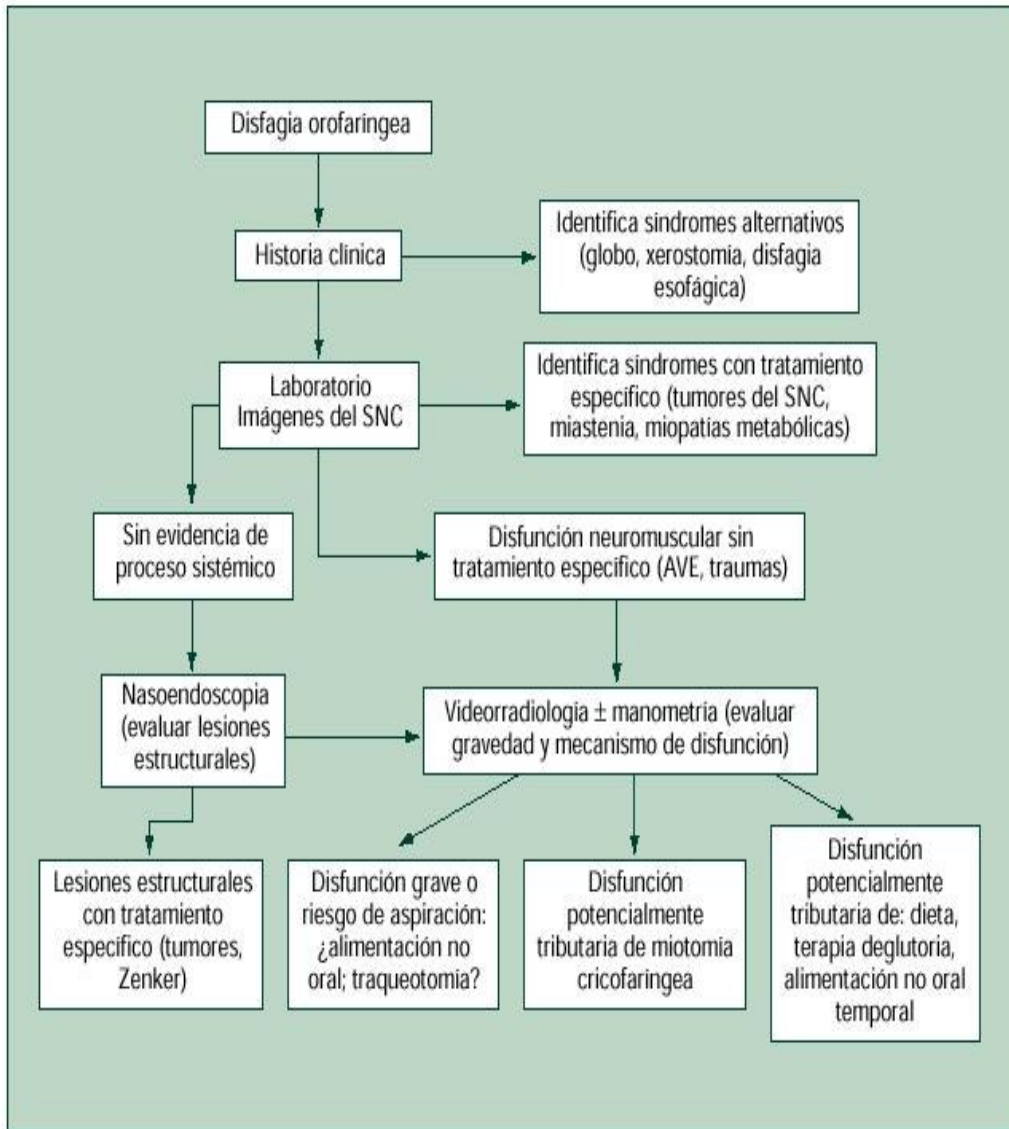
Disfagia orofaringea

Historia clínica

Identifica síndromes alternativos (globo, xerostomia, disfagia esofágica)

Laboratorio Imágenes del SNC

Identifica síndromes con tratamiento específico (tumores del SNC, miastenia, miopatías metabólicas)

Sin evidencia de proceso sistémico

Disfunción neuromuscular sin tratamiento específico (AVE, traumas)

Nasoendoscopia (evaluar lesiones estructurales)

Videorradiologia ± manometría (evaluar gravedad y mecanismo de disfunción)

Lesiones estructurales con tratamiento específico (tumores, Zenker)

Disfunción grave o riesgo de aspiración: ¿alimentación no oral; traqueotomia?

Disfunción potencialmente tributaria de miotomia cricofaringea

Disfunción potencialmente tributaria de: dieta, terapia deglutoria, alimentación no oral temporal